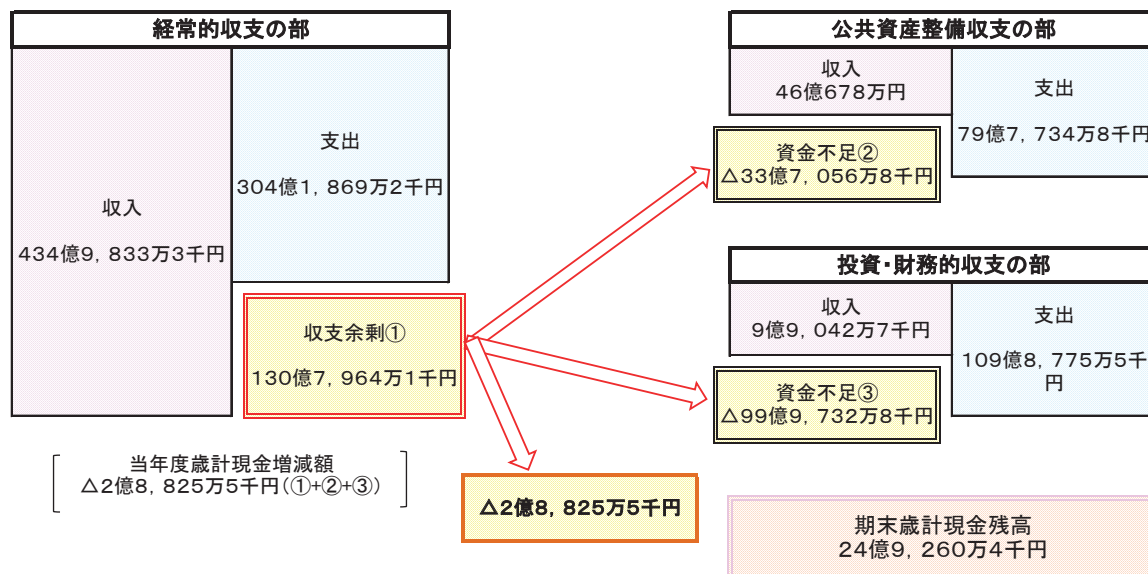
経常的収支の部

収入
434億9，833万3千円

支出
304億1，869万2千円

収支余剰①
130億7，964万1千円

当年度歳計現金増減額
△2億8，825万5千円（①+②+③）

△2億8，825万5千円

公共資産整備収支の部

収入
46億678万円

支出
79億7，734万8千円

資金不足②
△33億7，056万8千円

投資･財務的収支の部

収入
9億9，042万7千円

支出
109億8，775万5千円

資金不足③
△99億9，732万8千円

期末歳計現金残高
24億9，260万4千円